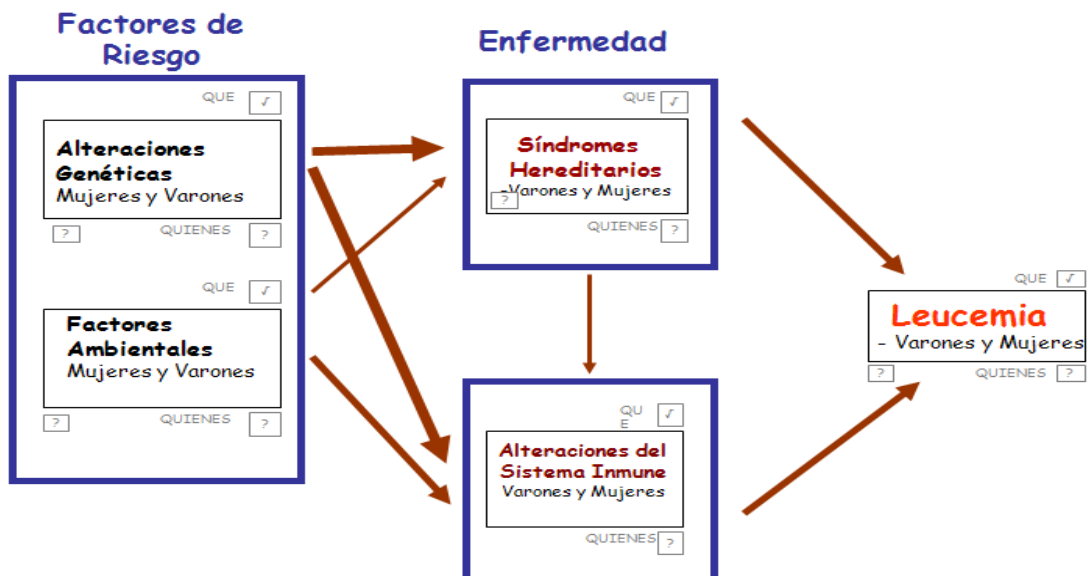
Factores de Riesgo

QUE √

Alteraciones Genéticas
Mujeres y Varones

? QUIENES ?

QUE √

Factores Ambientales
Mujeres y Varones

? QUIENES ?

Enfermedad

QUE √

Síndromes Hereditarios
-Varones y Mujeres
?

QUIENES ?

QUE √

Alteraciones del Sistema Inmune
Varones y Mujeres

QUIENES ?

QUE √

Leucemia
- Varones y Mujeres

? QUIENES ?